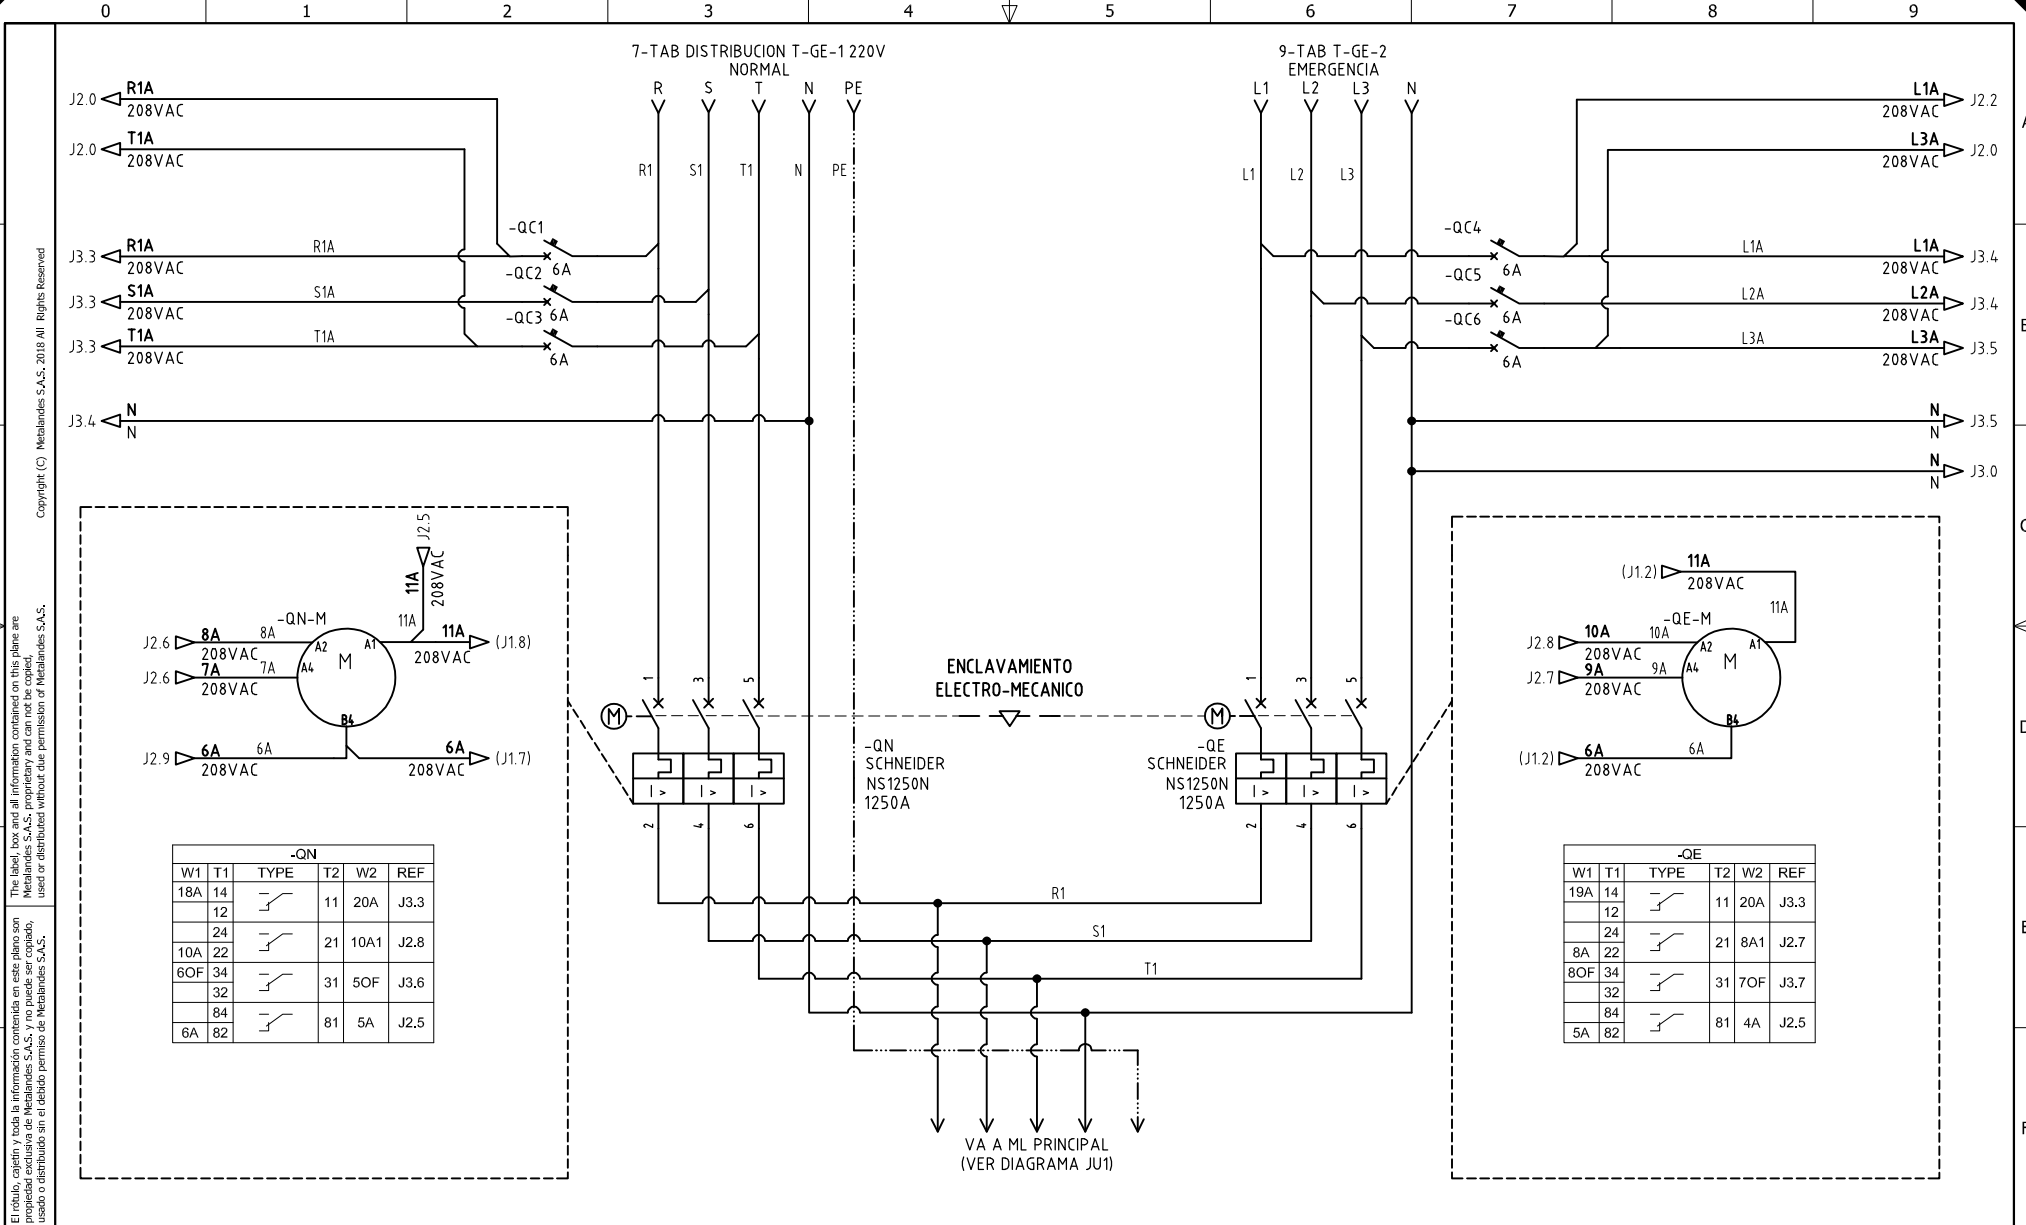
0 1 2 3 4 5 6 7 8 9

7-TAB DISTRIBUCION T-GE-1 220V
NORMAL
R S T N PE

9-TAB T-GE-2
EMERGENCIA
L1 L2 L3 N

J2.0 R1A 208VAC
J2.0 T1A 208VAC
L1A 208VAC J2.2
L3A 208VAC J2.0

R1 S1 T1 N PE
L1 L2 L3

-QC1
J3.3 R1A 208VAC R1A 6A
-QC2
J3.3 S1A 208VAC S1A 6A
-QC3
J3.3 T1A 208VAC T1A 6A

-QC4 6A L1A L1A 208VAC J3.4
-QC5 6A L2A L2A 208VAC J3.4
-QC6 6A L3A L3A 208VAC J3.5

J3.4 N N
N N J3.5
N N J3.0

J2.5 11A 208VAC
-QN-M
J2.6 8A 208VAC 8A A2 A1 11A 11A 208VAC (J1.8)
J2.6 7A 208VAC 7A A4 M
B4
J2.9 6A 208VAC 6A 6A 208VAC (J1.7)

ENCLAVAMIENTO
ELECTRO-MECANICO

M 1 3 5 M 1 3 5
I > I > I > I > I > I >
2 4 6 2 4 6

-QN
SCHNEIDER
NS1250N
1250A

-QE
SCHNEIDER
NS1250N
1250A

(J1.2) 11A 208VAC 11A
-QE-M
J2.8 10A 208VAC 10A A2 A1
J2.7 9A 208VAC 9A A4 M
B4
(J1.2) 6A 208VAC 6A

| -QN | | | | | |
|---|---|---|---|---|---|
| W1 | T1 | TYPE | T2 | W2 | REF |
| 18A | 14 | | 11 | 20A | J3.3 |
| | 12 | | | | |
| | 24 | | 21 | 10A1 | J2.8 |
| 10A | 22 | | | | |
| 6OF | 34 | | 31 | 5OF | J3.6 |
| | 32 | | | | |
| | 84 | | 81 | 5A | J2.5 |
| 6A | 82 | | | | |

R1
S1
T1

| -QE | | | | | |
|---|---|---|---|---|---|
| W1 | T1 | TYPE | T2 | W2 | REF |
| 19A | 14 | | 11 | 20A | J3.3 |
| | 12 | | | | |
| | 24 | | 21 | 8A1 | J2.7 |
| 8A | 22 | | | | |
| 8OF | 34 | | 31 | 7OF | J3.7 |
| | 32 | | | | |
| | 84 | | 81 | 4A | J2.5 |
| 5A | 82 | | | | |

VA A ML PRINCIPAL
(VER DIAGRAMA JU1)

Copyright (C) Metalandes S.A.S. 2018 All Rights Reserved
The label, box and all information contained on this plane are Metalandes S.A.S. proprietary and can not be copied, used or distributed without due permission of Metalandes S.A.S.
El rótulo, cajetín y toda la información contenida en este plano son propiedad exclusiva de Metalandes S.A.S. y no puede ser copiado, usado o distribuido sin el debido permiso de Metalandes S.A.S.

A B C D E F